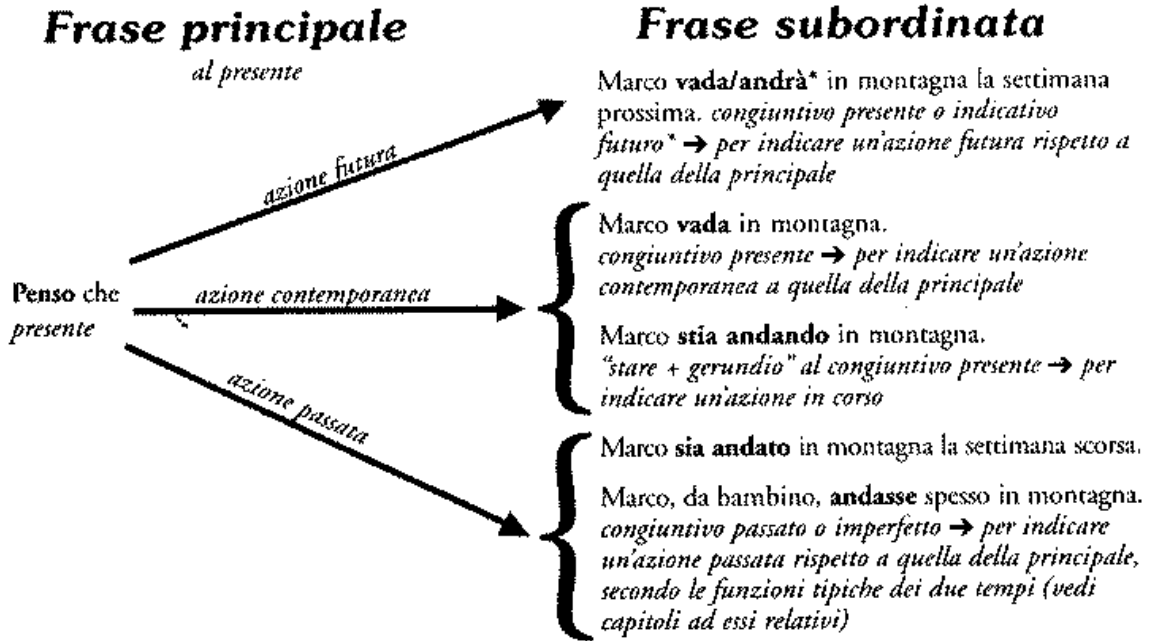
Frase principale

al presente

Frase subordinata

Marco vada/andrà* in montagna la settimana prossima. congiuntivo presente o indicativo futuro* → per indicare un'azione futura rispetto a quella della principale

azione futura

Marco vada in montagna.
congiuntivo presente → per indicare un'azione contemporanea a quella della principale

Penso che presente

azione contemporanea

Marco stia andando in montagna.
"stare + gerundio" al congiuntivo presente → per indicare un'azione in corso

azione passata

Marco sia andato in montagna la settimana scorsa.

Marco, da bambino, andasse spesso in montagna.
congiuntivo passato o imperfetto → per indicare un'azione passata rispetto a quella della principale, secondo le funzioni tipiche dei due tempi (vedi capitoli ad essi relativi)